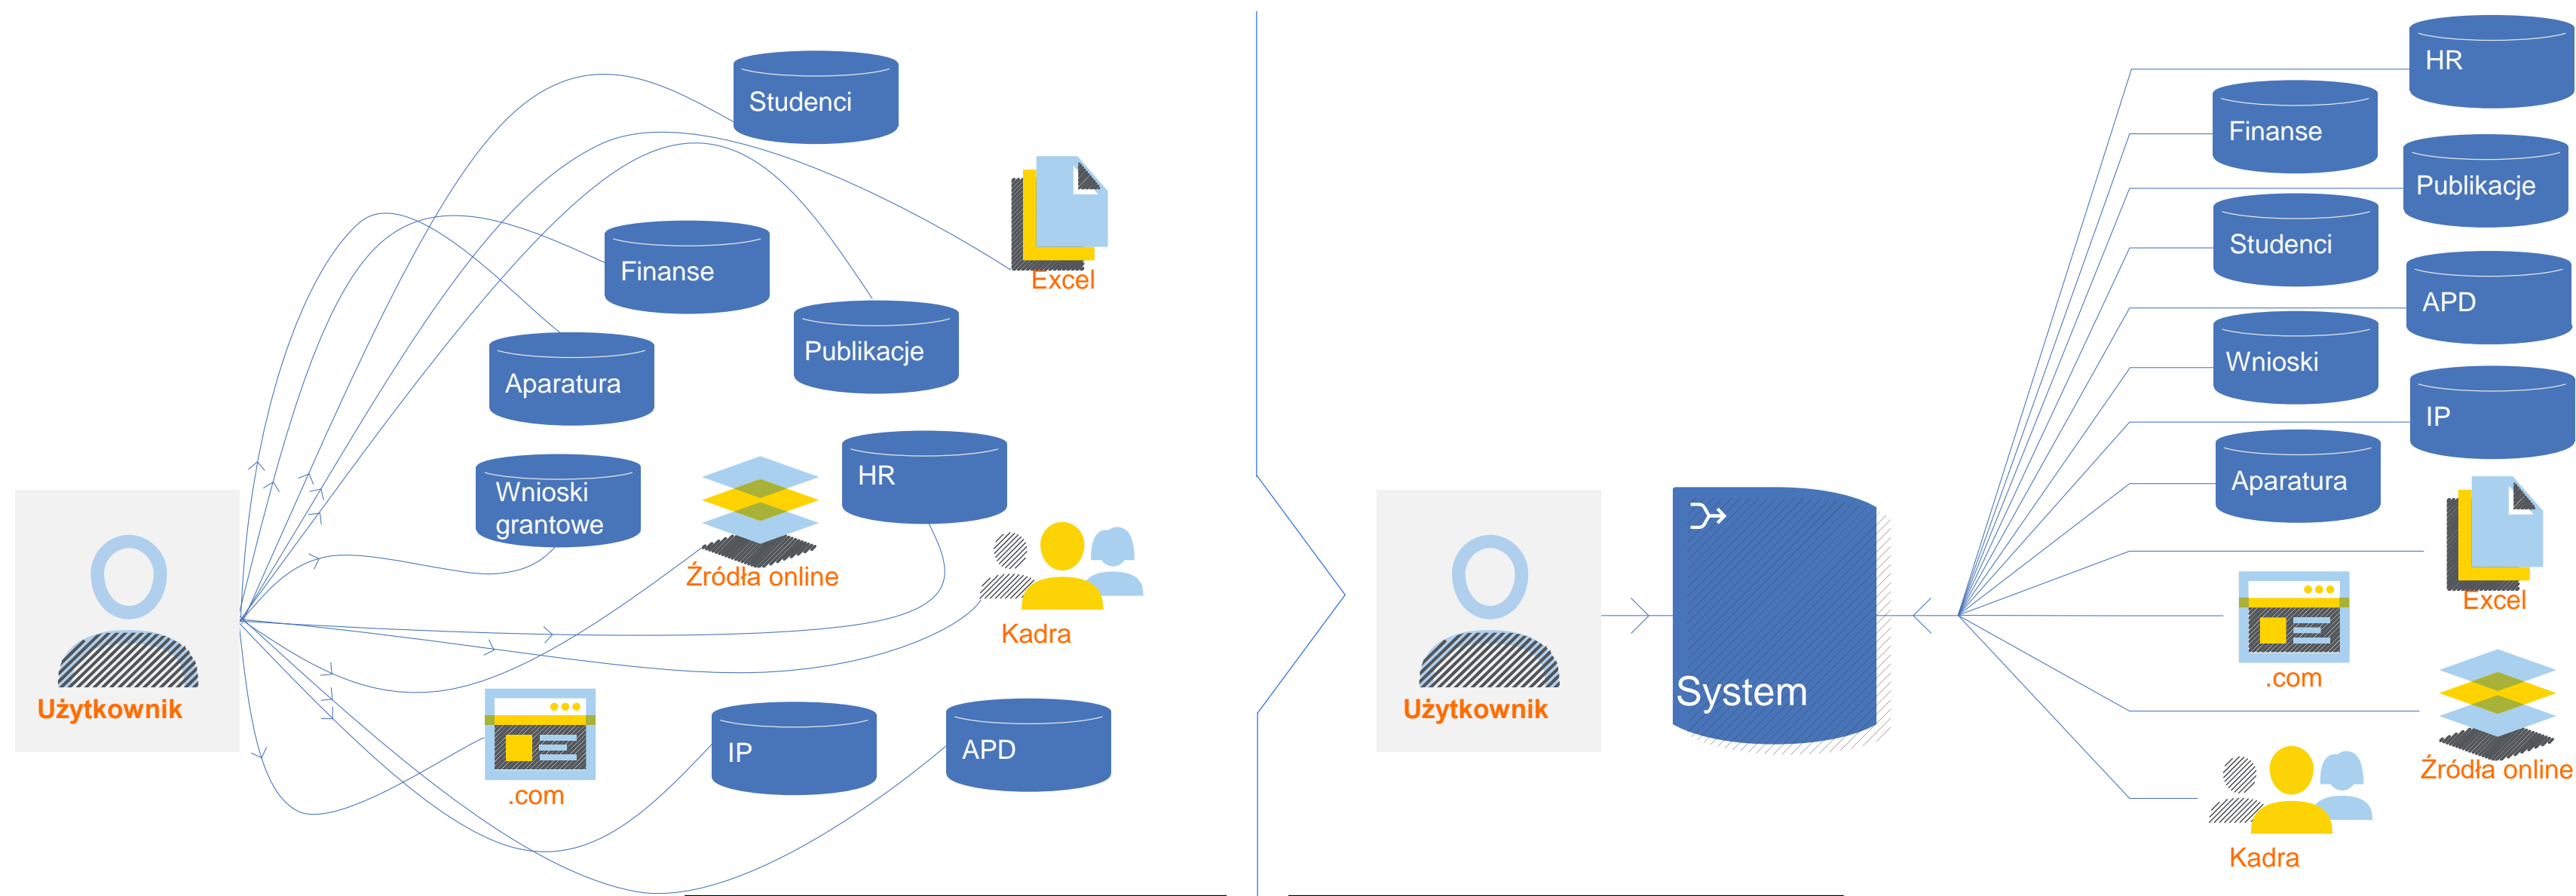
Studenci

Excel

Finanse

Publikacje

Aparatura

HR

Wnioski grantowe

Źródła online

Kadra

Użytkownik

.com

IP

APD

HR

Finanse

Publikacje

Studenci

APD

Wnioski

IP

Aparatura

Excel

Użytkownik

System

.com

Źródła online

Kadra